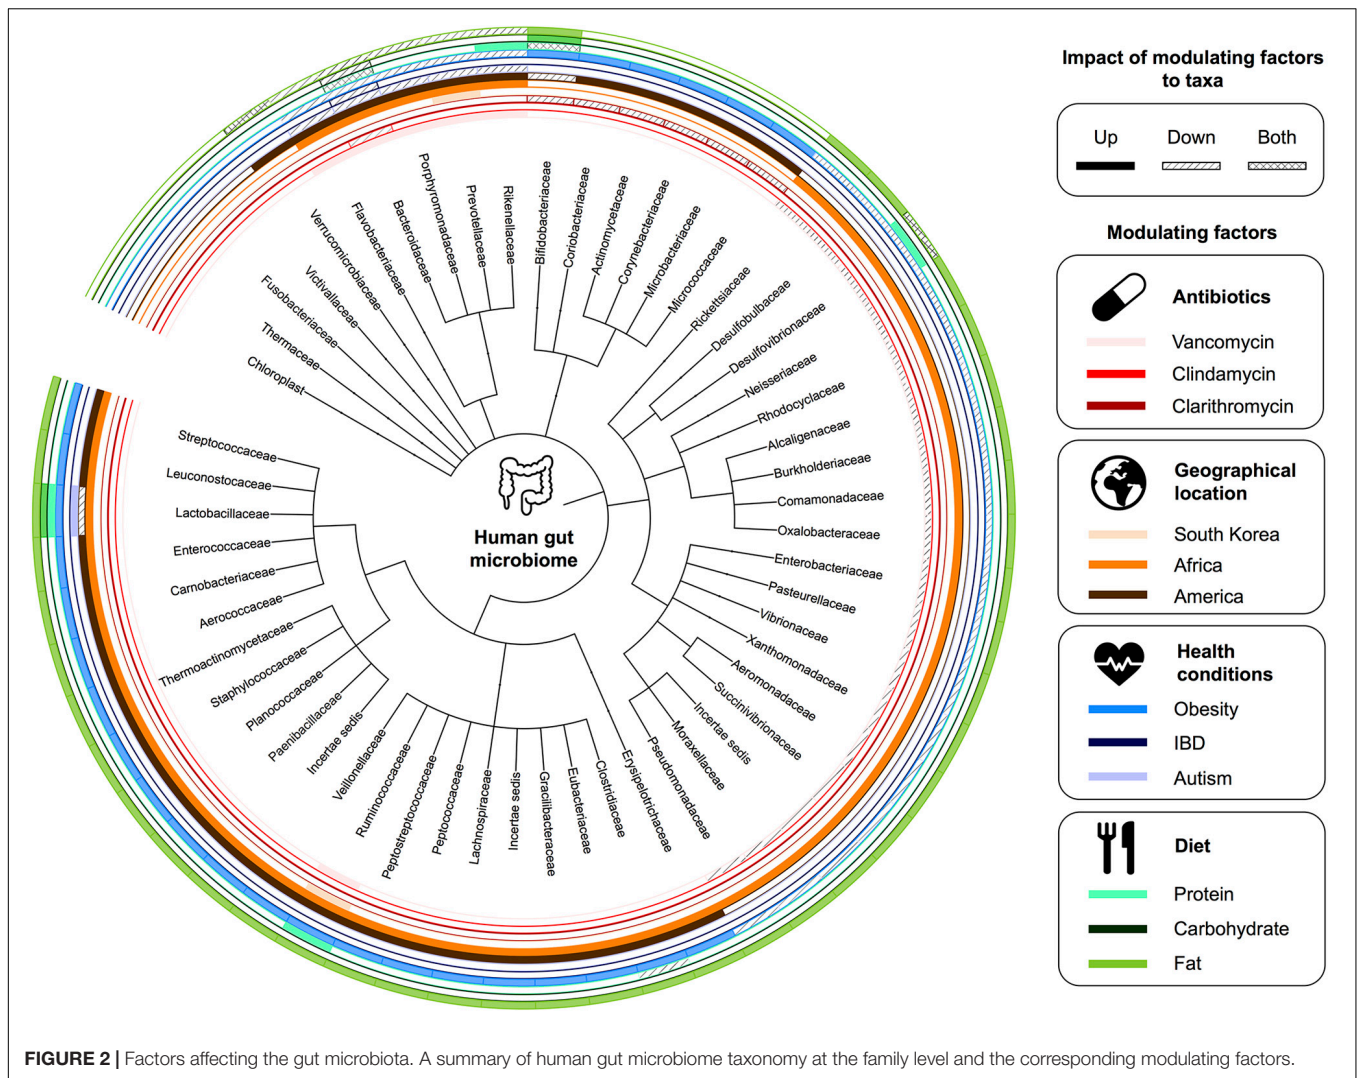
Human gut microbiome

Rikenellaceae
Prevotellaceae
Porphyromonadaceae
Bacteroidaceae
Flavobacteriaceae
Verrucomicrobiaceae
Victivallaceae
Fusobacteriaceae
Thermaceae
Chloroplast
Bifidobacteriaceae
Coriobacteriaceae
Actinomycetaceae
Corynebacteriaceae
Microbacteriaceae
Micrococcaceae
Rickettsiaceae
Desulfobulbaceae
Desulfovibrionaceae
Neisseriaceae
Rhodocyclaceae
Alcaligenaceae
Burkholderiaceae
Comamonadaceae
Oxalobacteraceae
Enterobacteriaceae
Pasteurellaceae
Vibrionaceae
Xanthomonadaceae
Aeromonadaceae
Succinivibrionaceae
Incertae sedis
Moraxellaceae
Pseudomonadaceae
Erysipelotrichaceae
Clostridiaceae
Eubacteriaceae
Gracilibacteraceae
Incertae sedis
Lachnospiraceae
Peptococcaceae
Peptostreptococcaceae
Ruminococcaceae
Veillonellaceae
Incertae sedis
Paenibacillaceae
Planococcaceae
Staphylococcaceae
Thermoactinomycetaceae
Aerococcaceae
Carnobacteriaceae
Enterococcaceae
Lactobacillaceae
Leuconostocaceae
Streptococcaceae

Impact of modulating factors to taxa

Up
Down
Both

Modulating factors

Antibiotics
Vancomycin
Clindamycin
Clarithromycin

Geographical location
South Korea
Africa
America

Health conditions
Obesity
IBD
Autism

Diet
Protein
Carbohydrate
Fat

FIGURE 2 | Factors affecting the gut microbiota. A summary of human gut microbiome taxonomy at the family level and the corresponding modulating factors.